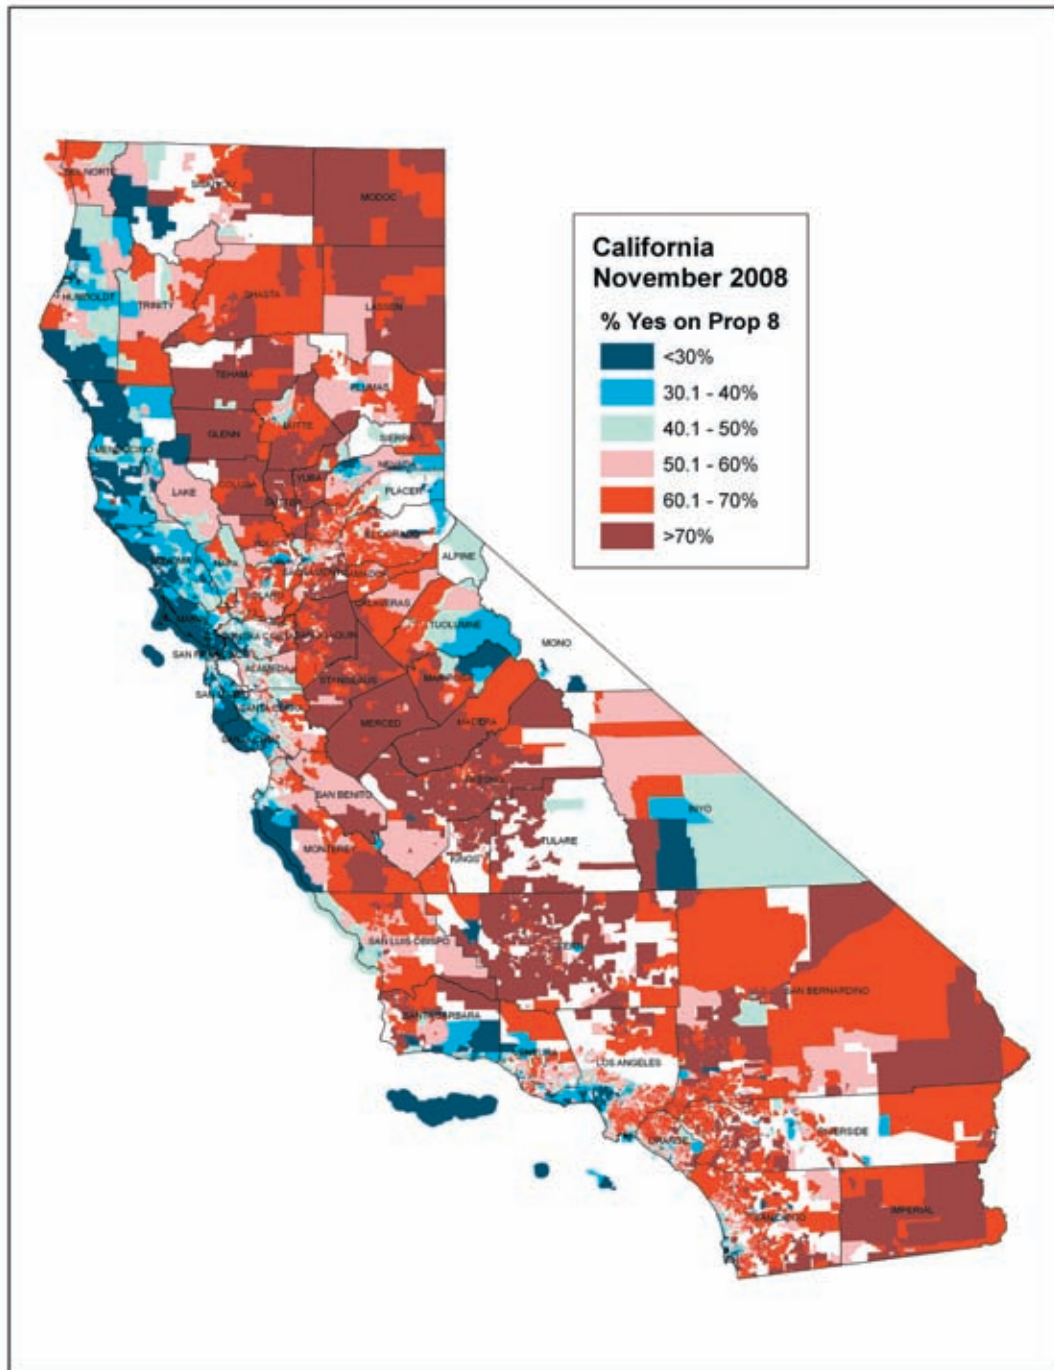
California
November 2008

% Yes on Prop 8

<30%
30.1 - 40%
40.1 - 50%
50.1 - 60%
60.1 - 70%
>70%

DEL NORTE
SISKIYOU
MODOC
HUMBOLDT
TRINITY
SHASTA
LASSEN
TEHAMA
PLUMAS
GLENN
BUTTE
SIERRA
MENDOCINO
NEVADA
YUBA
LAKE
COLUSA
SUTTER
PLACER
EL DORADO
ALPINE
NAPA
AMADOR
CALAVERAS
SAN JOAQUIN
TUOLUMNE
MONO
ALAMEDA
STANISLAUS
MARIPOSA
MERCED
MADERA
SAN BENITO
FRESNO
INYO
MONTEREY
TULARE
KINGS
SAN LUIS OBISPO
KERN
SAN BERNARDINO
SANTA BARBARA
LOS ANGELES
RIVERSIDE
ORANGE
IMPERIAL